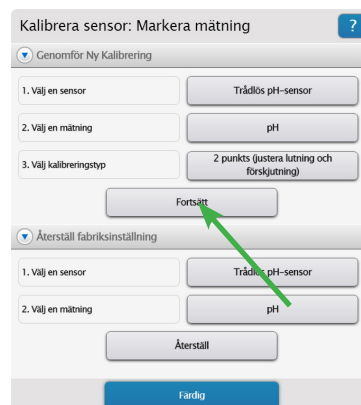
Kalibrera sensor: Markera mätning

?

Genomför Ny Kalibrering

1. Välj en sensor | Trådlös pH-sensor

2. Välj en mätning | pH

3. Välj kalibreringstyp | 2 punkts (justera lutning och förskjutning)

Fortsätt

Återställ fabriksinställning

1. Välj en sensor | Trådlös pH-sensor

2. Välj en mätning | pH

Återställ

Färdig